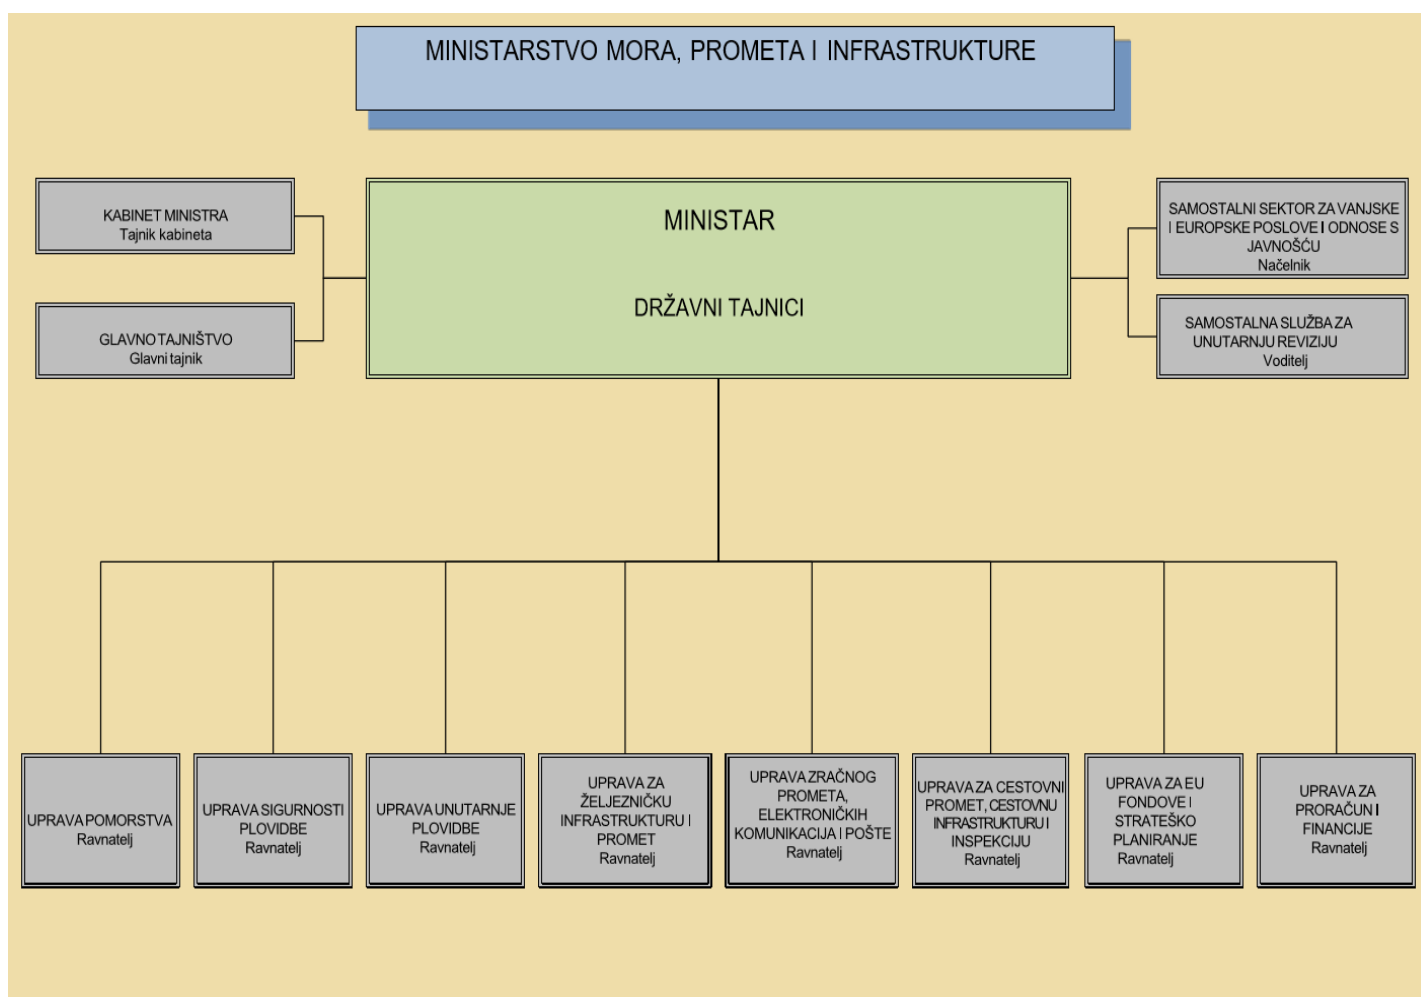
MINISTARSTVO MORA, PROMETA I INFRASTRUKTURE

KABINET MINISTRA
Tajnik kabineta

GLAVNO TAJNIŠTVO
Glavni tajnik

MINISTAR

DRŽAVNI TAJNICI

SAMOSTALNI SEKTOR ZA VANJSKE I EUROPSKE POSLOVE I ODNOSE S JAVNOŠĆU
Načelnik

SAMOSTALNA SLUŽBA ZA UNUTARNJU REVIZIJU
Voditelj

UPRAVA POMORSTVA
Ravnatelj

UPRAVA SIGURNOSTI PLOVIDBE
Ravnatelj

UPRAVA UNUTARNJE PLOVIDBE
Ravnatelj

UPRAVA ZA ŽELJEZNIČKU INFRASTRUKTURU I PROMET
Ravnatelj

UPRAVA ZRAČNOG PROMETA, ELEKTRONIČKIH KOMUNIKACIJA I POŠTE
Ravnatelj

UPRAVA ZA CESTOVNI PROMET, CESTOVNU INFRASTRUKTURU I INSPEKCIJU
Ravnatelj

UPRAVA ZA EU FONDOVE I STRATEŠKO PLANIRANJE
Ravnatelj

UPRAVA ZA PRORAČUN I FINANCIJE
Ravnatelj